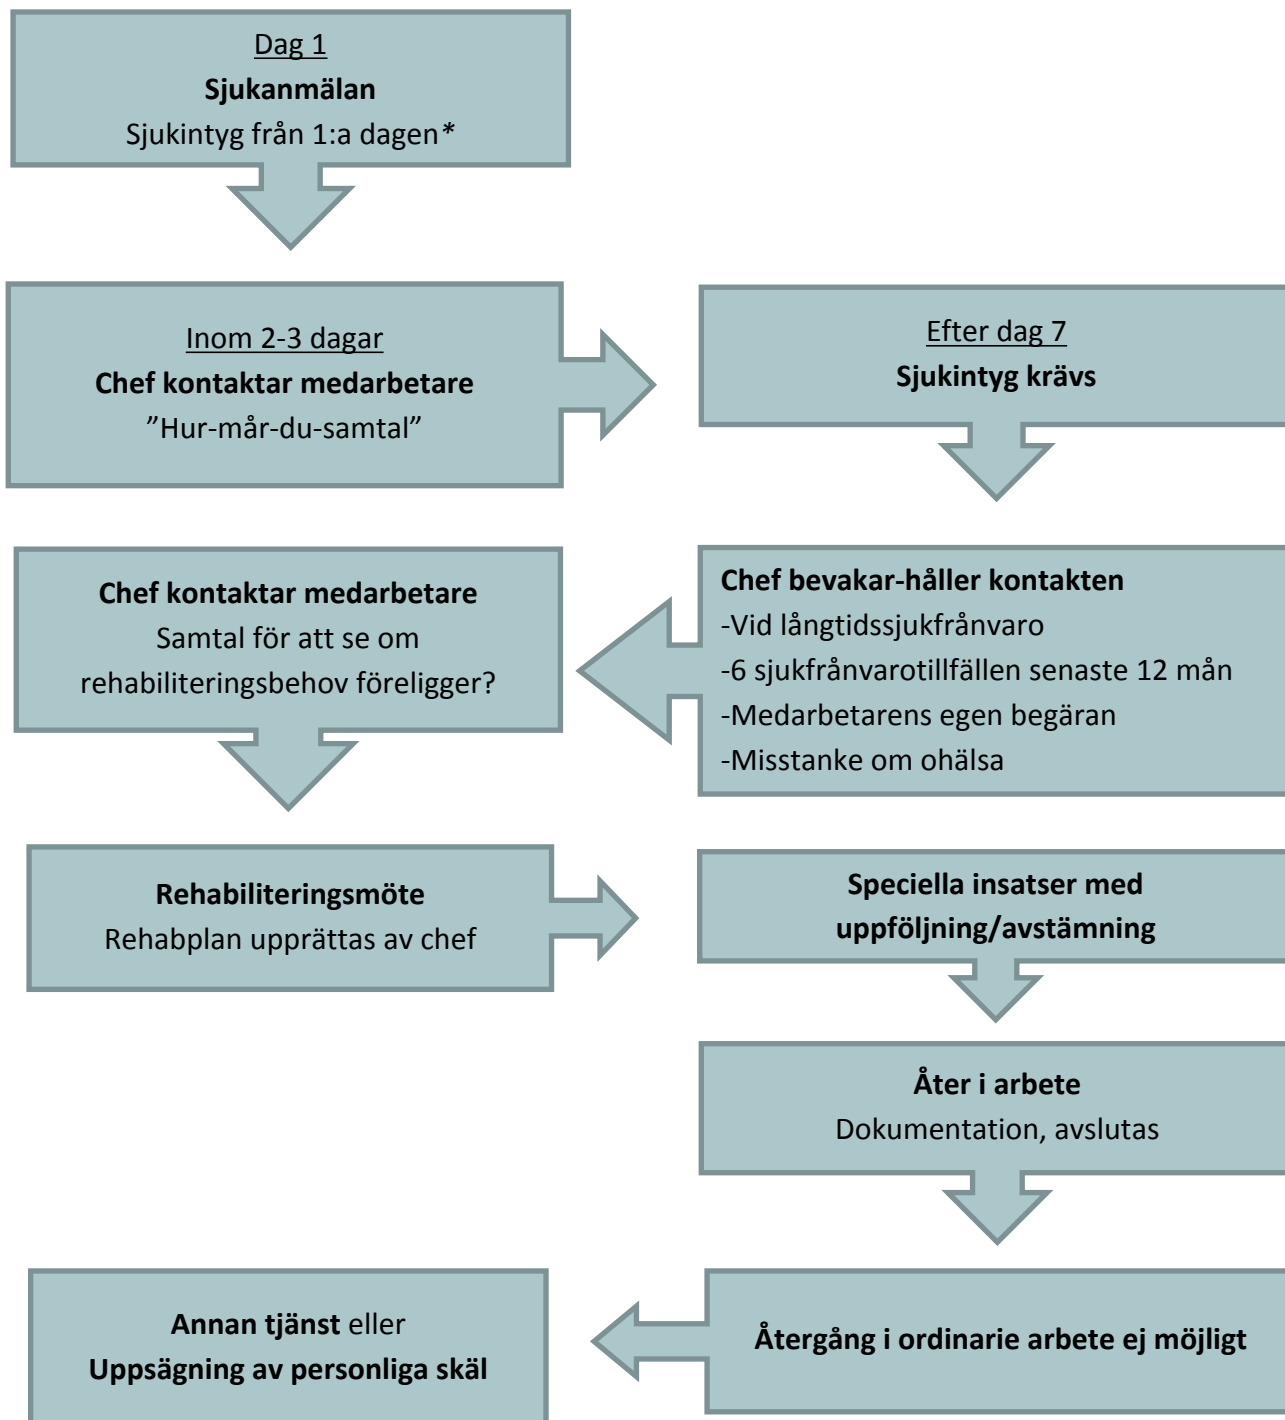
Dag 1
Sjukanmälan
Sjukintyg från 1:a dagen*

Inom 2-3 dagar
Chef kontaktar medarbetare
”Hur-mår-du-samtal”

Efter dag 7
Sjukintyg krävs

Chef bevakar-håller kontakten
-Vid långtidssjukfrånvaro
-6 sjukfrånvarotillfällen senaste 12 mån
-Medarbetarens egen begäran
-Misstanke om ohälsa

Chef kontaktar medarbetare
Samtal för att se om rehabiliteringsbehov föreligger?

Rehabiliteringsmöte
Rehabplan upprättas av chef

Speciella insatser med uppföljning/avstämning

Åter i arbete
Dokumentation, avslutas

Återgång i ordinarie arbete ej möjligt

Annan tjänst eller
Uppsägning av personliga skäl